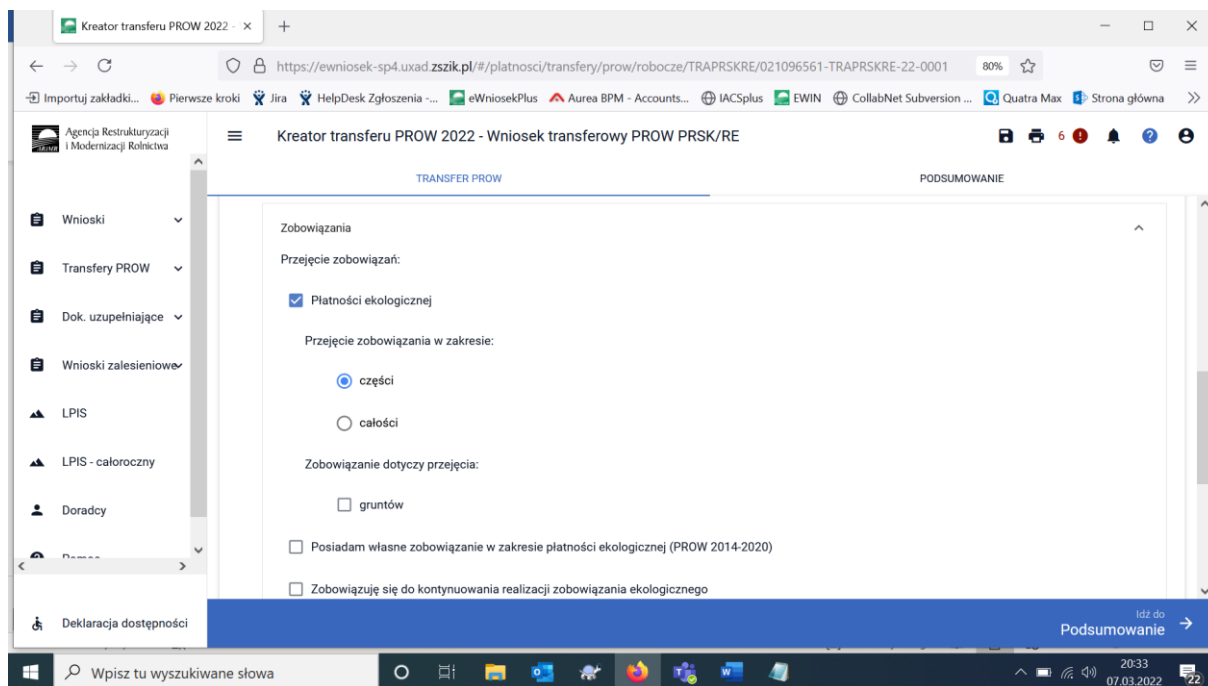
Kreator transferu PROW 2022 - ×

https://ewniosek-sp4.uxad.zszik.pl/#/platnosci/transfery/prow/robocze/TRAPRSKRE/021096561-TRAPRSKRE-22-0001 80%

Importuj zakładki... Pierwsze kroki Jira HelpDesk Zgłoszenia -... eWniosekPlus Aurea BPM - Accounts... IACSplus EWIN CollabNet Subversion ... Quatra Max Strona główna

Agencja Restrukturyzacji i Modernizacji Rolnictwa

Kreator transferu PROW 2022 - Wniosek transferowy PROW PRSK/RE

6

TRANSFER PROW

PODSUMOWANIE

Wnioski

Transfery PROW

Dok. uzupełniające

Wnioski zalesieniowe

LPIS

LPIS - całoroczny

Doradcy

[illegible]

Deklaracja dostępności

Zobowiązania

Przejęcie zobowiązań:

Płatności ekologicznej

Przejęcie zobowiązania w zakresie:

części

całości

Zobowiązanie dotyczy przejęcia:

gruntów

Posiadam własne zobowiązanie w zakresie płatności ekologicznej (PROW 2014-2020)

Zobowiązuję się do kontynuowania realizacji zobowiązania ekologicznego

Idź do
Podsumowanie

Wpisz tu wyszukiwane słowa

20:33
07.03.2022

22